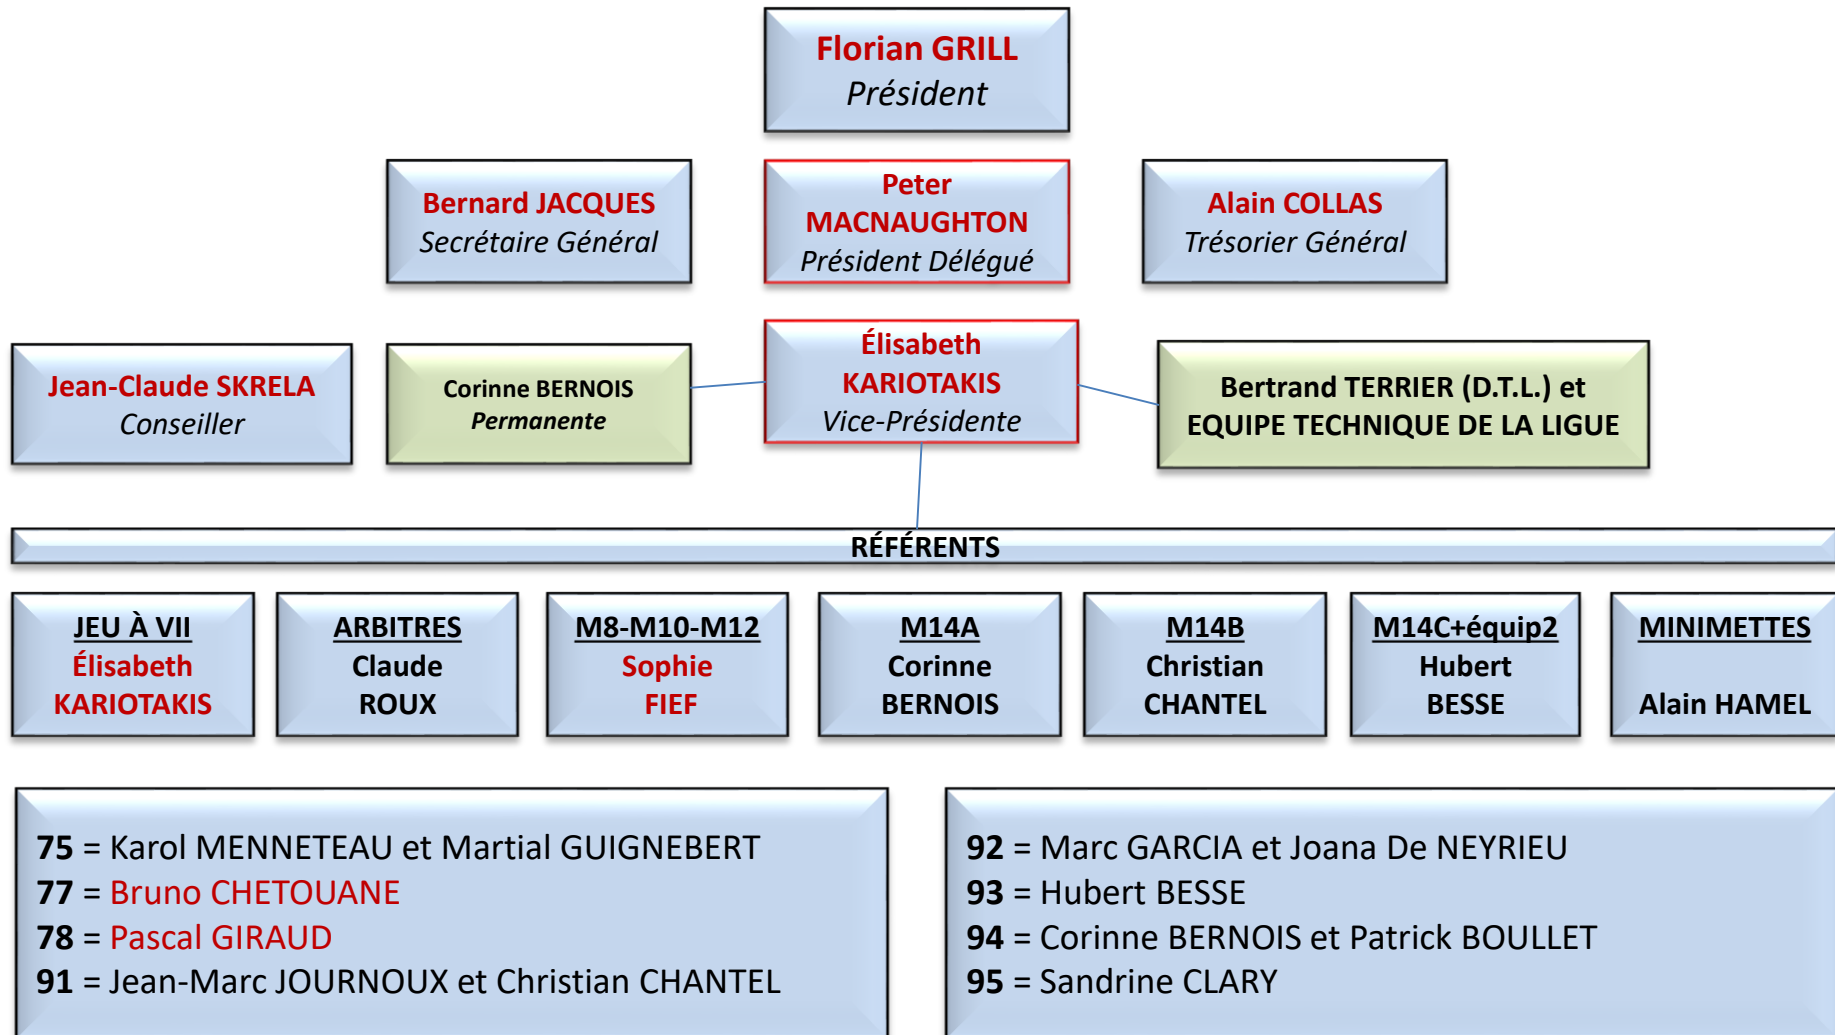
Florian GRILL
Président

Bernard JACQUES
Secrétaire Général

Peter MACNAUGHTON
Président Délégué

Alain COLLAS
Trésorier Général

Jean-Claude SKRELA
Conseiller

Corinne BERNOIS
Permanente

Élisabeth KARIOTAKIS
Vice-Présidente

Bertrand TERRIER (D.T.L.) et EQUIPE TECHNIQUE DE LA LIGUE

RÉFÉRENTS

JEU À VII
Élisabeth KARIOTAKIS

ARBITRES
Claude ROUX

M8-M10-M12
Sophie FIEF

M14A
Corinne BERNOIS

M14B
Christian CHANTEL

M14C+équip2
Hubert BESSE

MINIMETTES
Alain HAMEL

75 = Karol MENNETEAU et Martial GUIGNEBERT
77 = Bruno CHETOUANE
78 = Pascal GIRAUD
91 = Jean-Marc JOURNOUX et Christian CHANTEL

92 = Marc GARCIA et Joana De NEYRIEU
93 = Hubert BESSE
94 = Corinne BERNOIS et Patrick BOULLET
95 = Sandrine CLARY